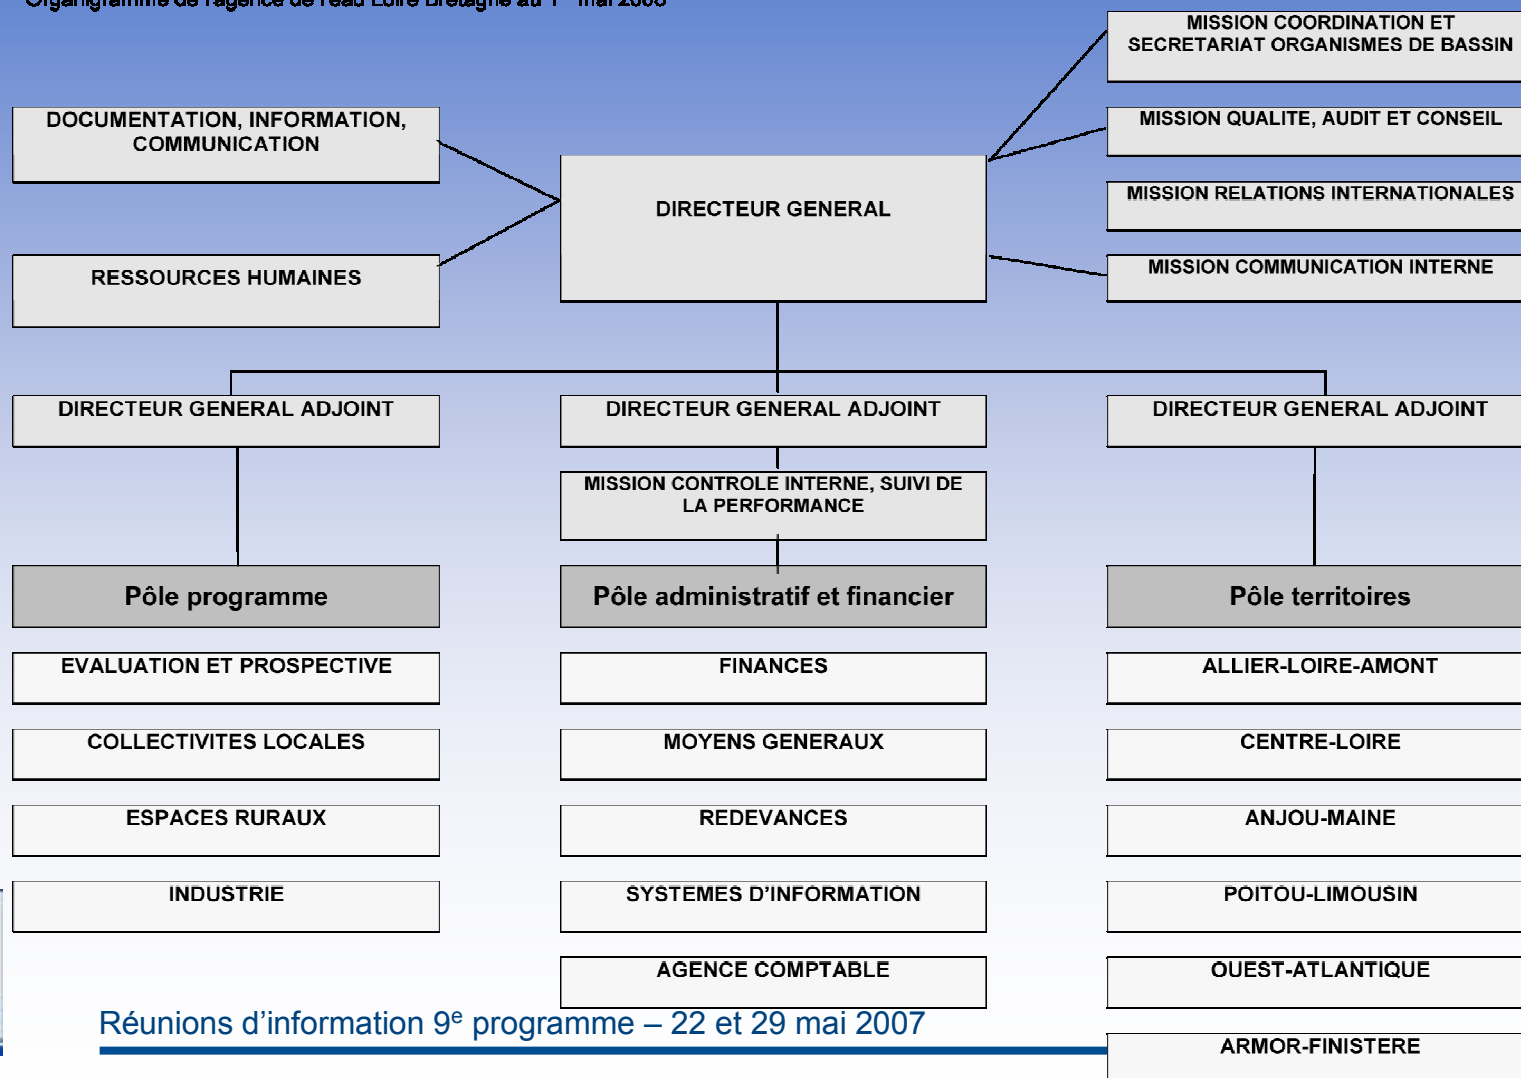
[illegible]

MISSION COORDINATION ET SECRETARIAT ORGANISMES DE BASSIN

DOCUMENTATION, INFORMATION, COMMUNICATION

MISSION QUALITE, AUDIT ET CONSEIL

DIRECTEUR GENERAL

MISSION RELATIONS INTERNATIONALES

RESSOURCES HUMAINES

MISSION COMMUNICATION INTERNE

DIRECTEUR GENERAL ADJOINT

DIRECTEUR GENERAL ADJOINT

DIRECTEUR GENERAL ADJOINT

MISSION CONTROLE INTERNE, SUIVI DE LA PERFORMANCE

Pôle programme

EVALUATION ET PROSPECTIVE

COLLECTIVITES LOCALES

ESPACES RURAUX

INDUSTRIE

Pôle administratif et financier

FINANCES

MOYENS GENERAUX

REDEVANCES

SYSTEMES D'INFORMATION

AGENCE COMPTABLE

Pôle territoires

ALLIER-LOIRE-AMONT

CENTRE-LOIRE

ANJOU-MAINE

POITOU-LIMOUSIN

OUEST-ATLANTIQUE

ARMOR-FINISTERE

Réunions d'information 9$^{e}$ programme – 22 et 29 mai 2007